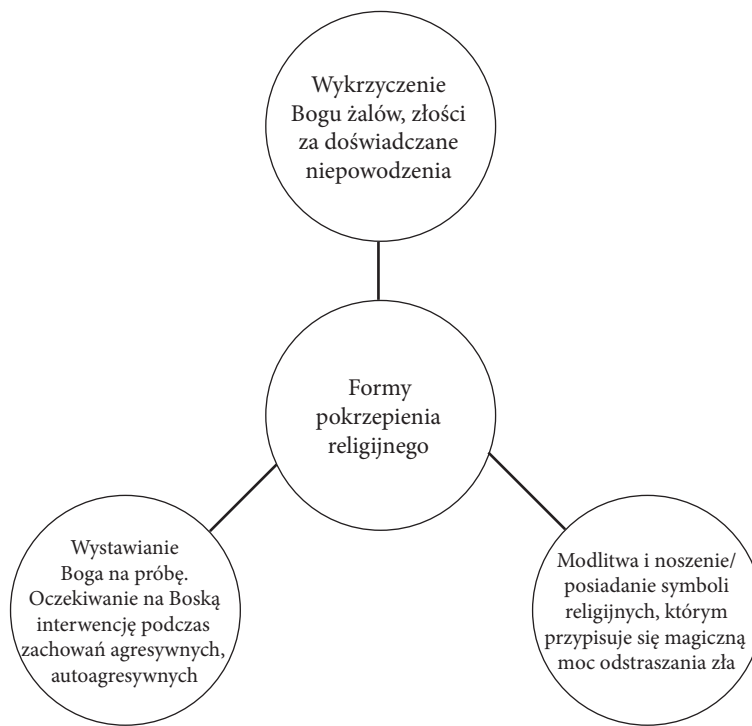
Wykrzyczenie Bogu żalów, złości za doświadczane niepowodzenia

Formy pokrzepienia religijnego

Wystawianie Boga na próbę. Oczekiwanie na Boską interwencję podczas zachowań agresywnych, autoagresywnych

Modlitwa i noszenie/ posiadanie symboli religijnych, którym przypisuje się magiczną moc odstraszania zła